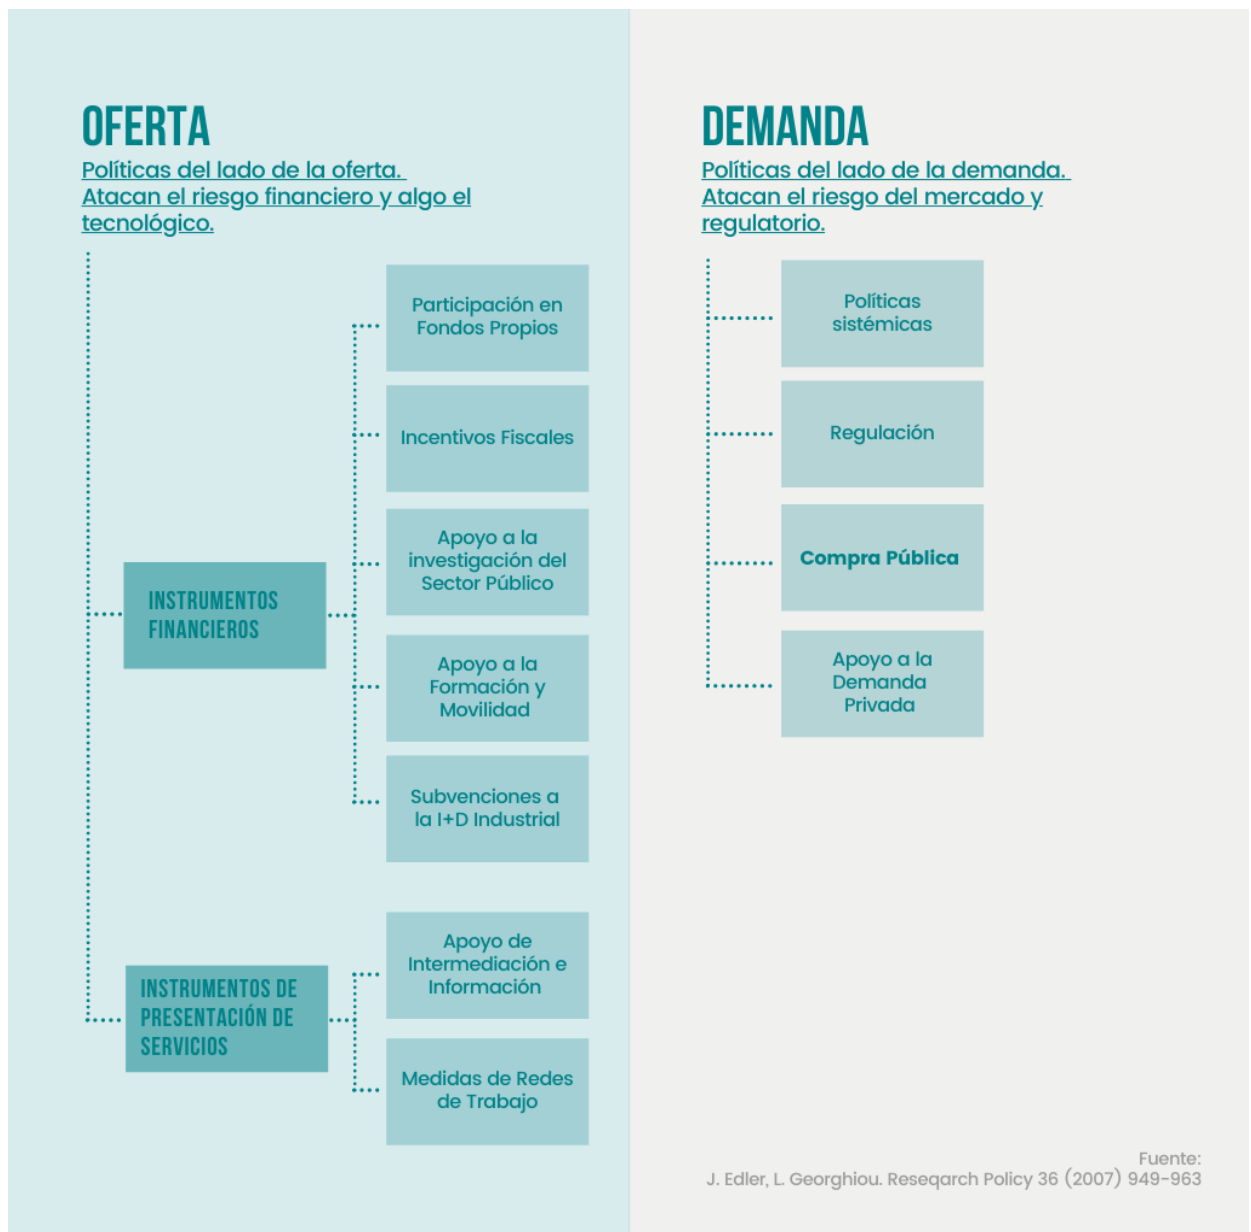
OFERTA

Políticas del lado de la oferta. Atacan el riesgo financiero y algo el tecnológico.

INSTRUMENTOS FINANCIEROS

Participación en Fondos Propios

Incentivos Fiscales

Apoyo a la investigación del Sector Público

Apoyo a la Formación y Movilidad

Subvenciones a la I+D Industrial

INSTRUMENTOS DE PRESENTACIÓN DE SERVICIOS

Apoyo de Intermediación e Información

Medidas de Redes de Trabajo

DEMANDA

Políticas del lado de la demanda. Atacan el riesgo del mercado y regulatorio.

Políticas sistémicas

Regulación

Compra Pública

Apoyo a la Demanda Privada

Fuente:
J. Edler, L. Georghiou. Reseqarch Policy 36 (2007) 949-963